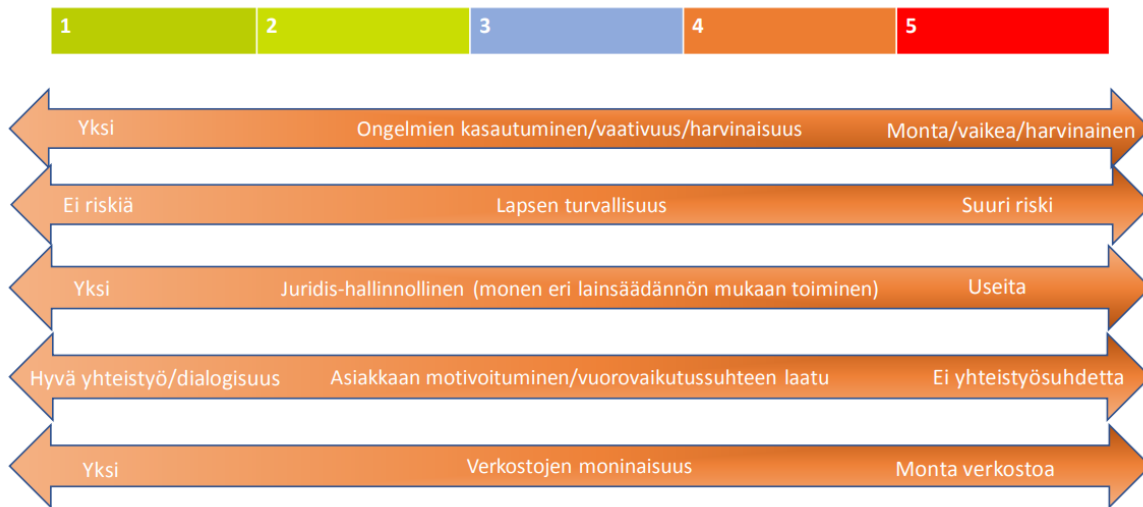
1 2 3 4 5

Yksi
Ongelmien kasautuminen/vaativuus/harvinaisuus
Monta/vaikea/harvinainen

Ei riskiä
Lapsen turvallisuus
Suuri riski

Yksi
Juridis-hallinnollinen (monen eri lainsäädännön mukaan toiminen)
Useita

Hyvä yhteistyö/dialogisuus
Asiakkaan motivoituminen/vuorovaikutussuhteen laatu
Ei yhteistyösuhdetta

Yksi
Verkostojen moninaisuus
Monta verkostoa